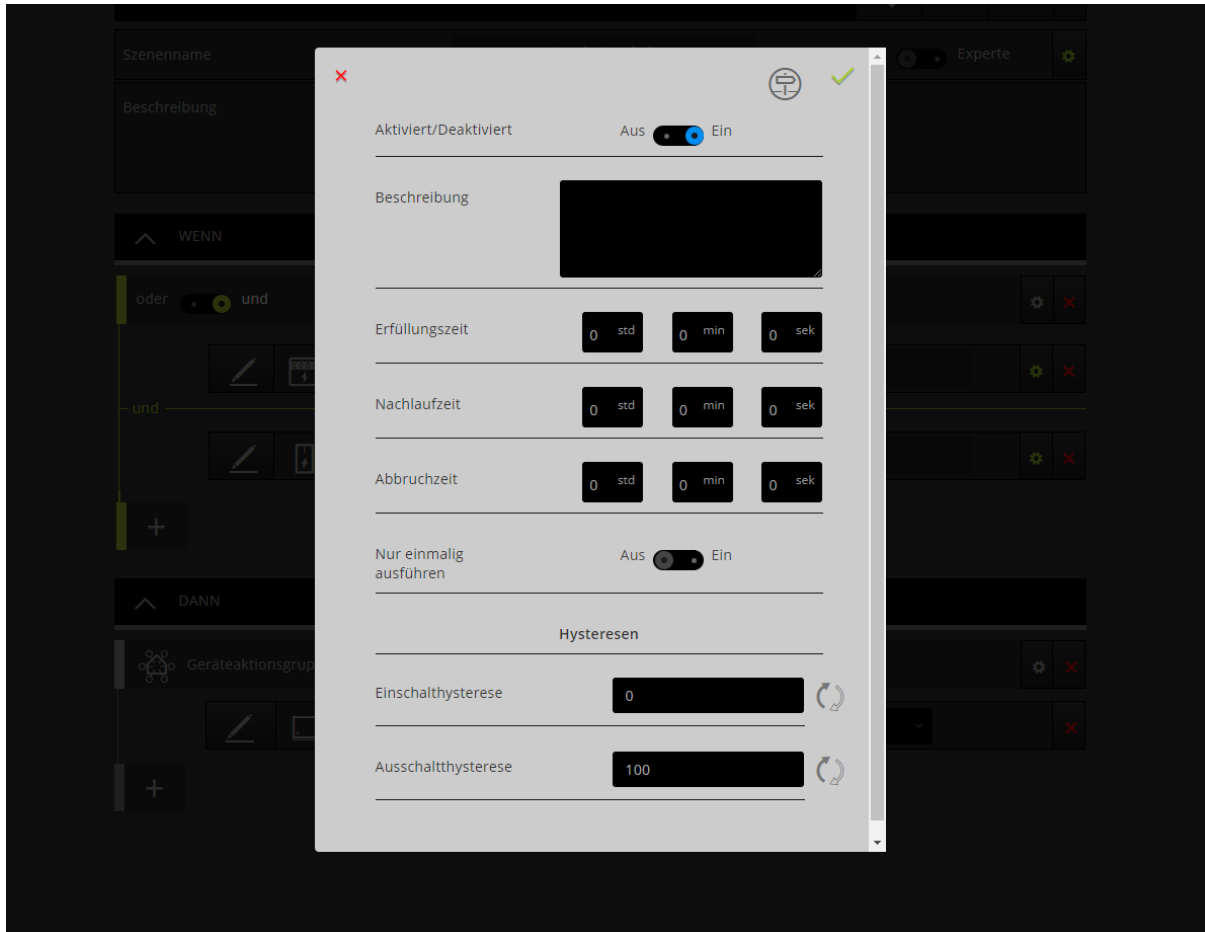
Szenenname

Experte

Beschreibung

WENN

oder und

und

DANN

Geräteaktionsgrup

×

Aktiviert/Deaktiviert Aus Ein

Beschreibung

Erfüllungszeit 0 std 0 min 0 sek

Nachlaufzeit 0 std 0 min 0 sek

Abbruchzeit 0 std 0 min 0 sek

Nur einmalig ausführen Aus Ein

Hysteresen

Einschalthysterese 0

Ausschalthysterese 100